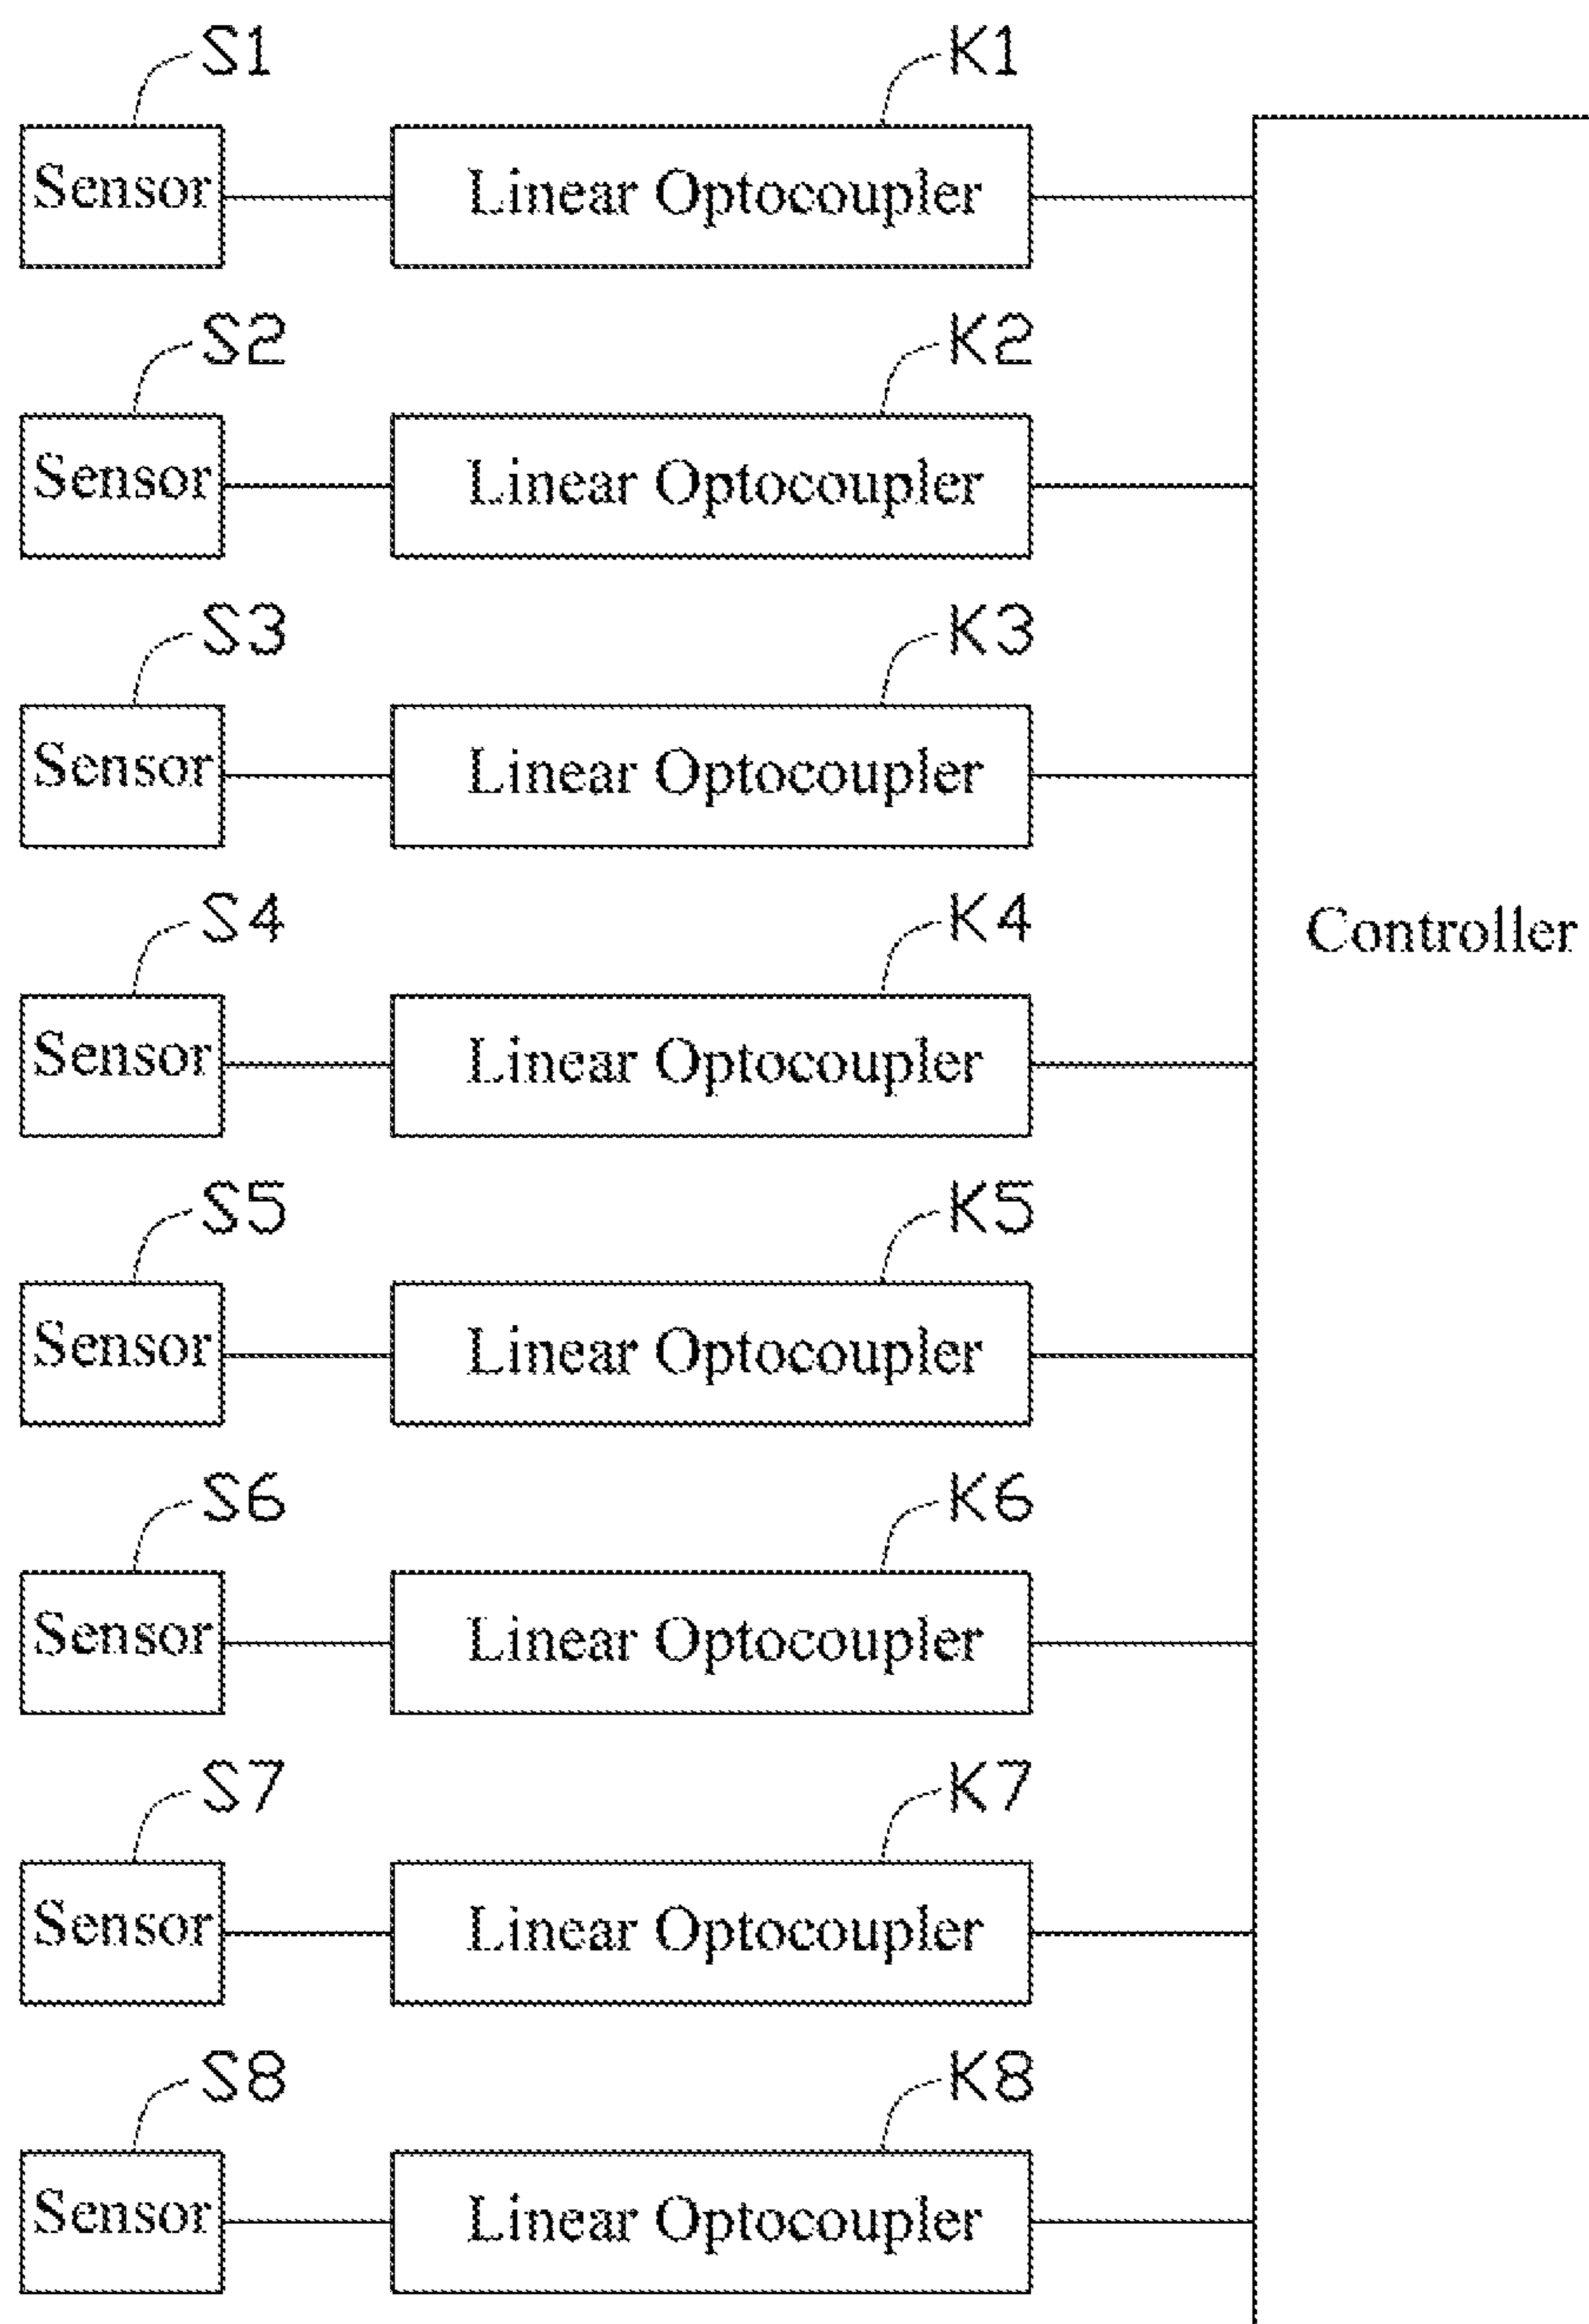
S1
K1
Sensor
Linear Optocoupler
S2
K2
Sensor
Linear Optocoupler
S3
K3
Sensor
Linear Optocoupler
S4
K4
Sensor
Linear Optocoupler
S5
K5
Sensor
Linear Optocoupler
S6
K6
Sensor
Linear Optocoupler
S7
K7
Sensor
Linear Optocoupler
S8
K8
Sensor
Linear Optocoupler
Controller